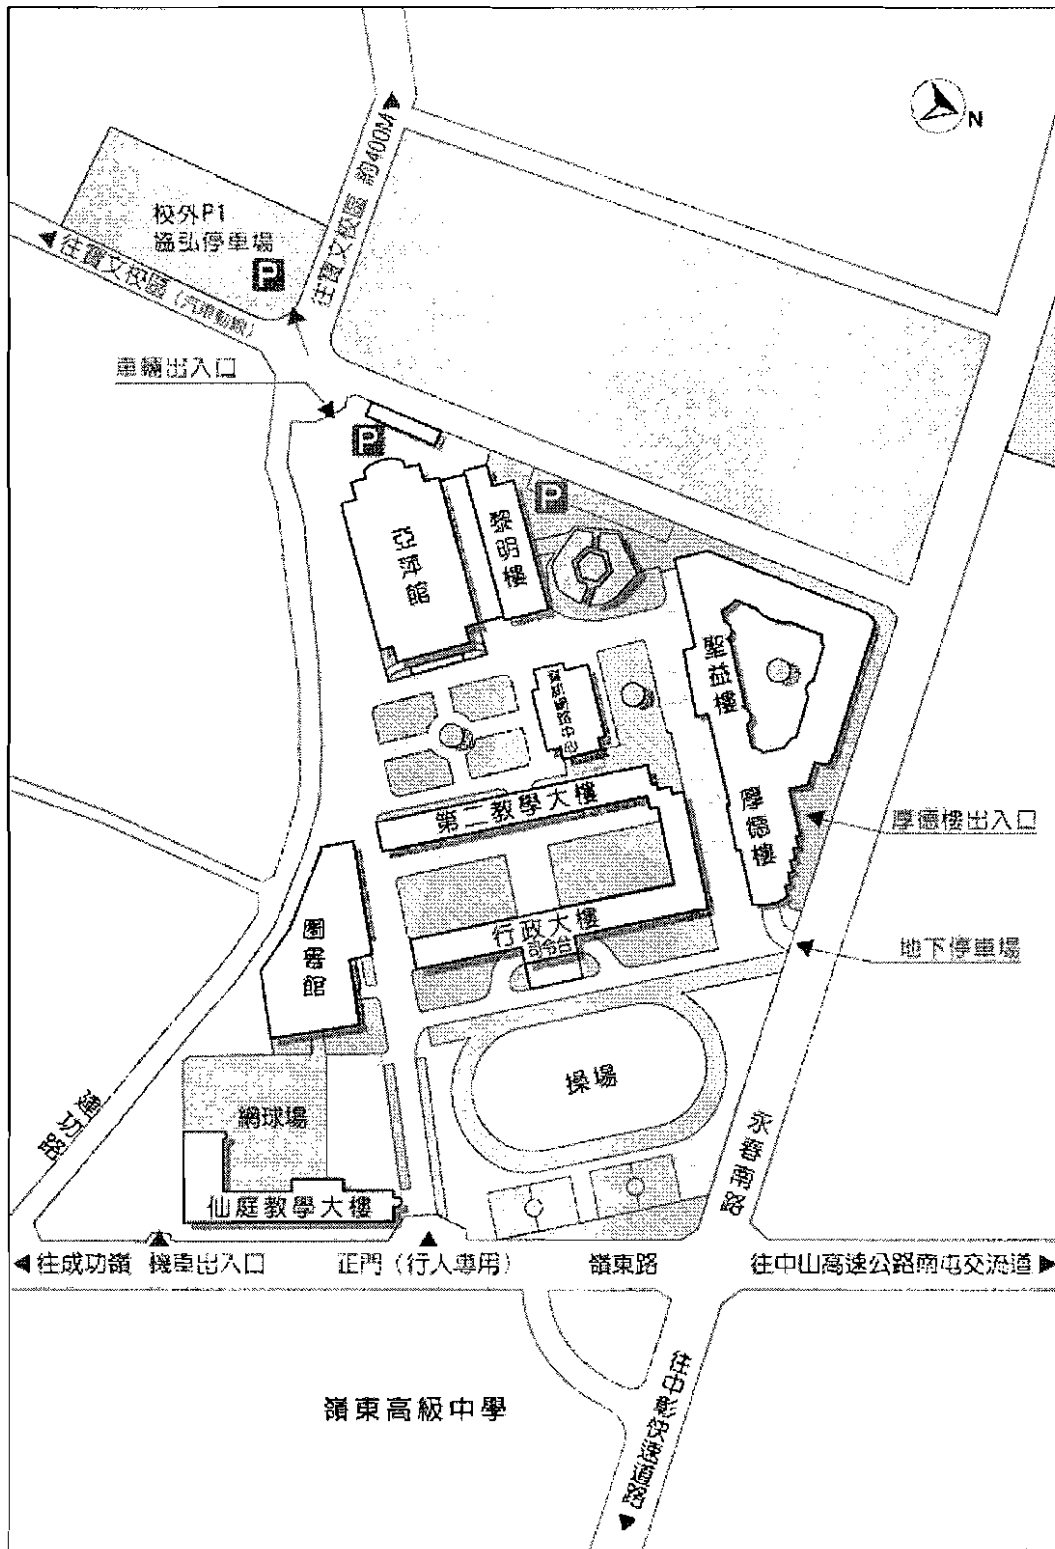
N

校外P1
溢弘停車場

P

◀往寶文校區（汽車動線）

往寶文校區 約400M ▶

車輛出入口

P

P

亞萍館

黎明樓

資訊網路中心

聖益樓

厚德樓

厚德樓出入口

第二教學大樓

行政大樓

司令台

地下停車場

圖書館

操場

功路

網球場

永春南路

仙庭教學大樓

◀往成功嶺 機車出入口

正門（行人專用）

嶺東路

往中山高速公路南屯交流道 ▶

往中彰快速道路 ▼

嶺東高級中學